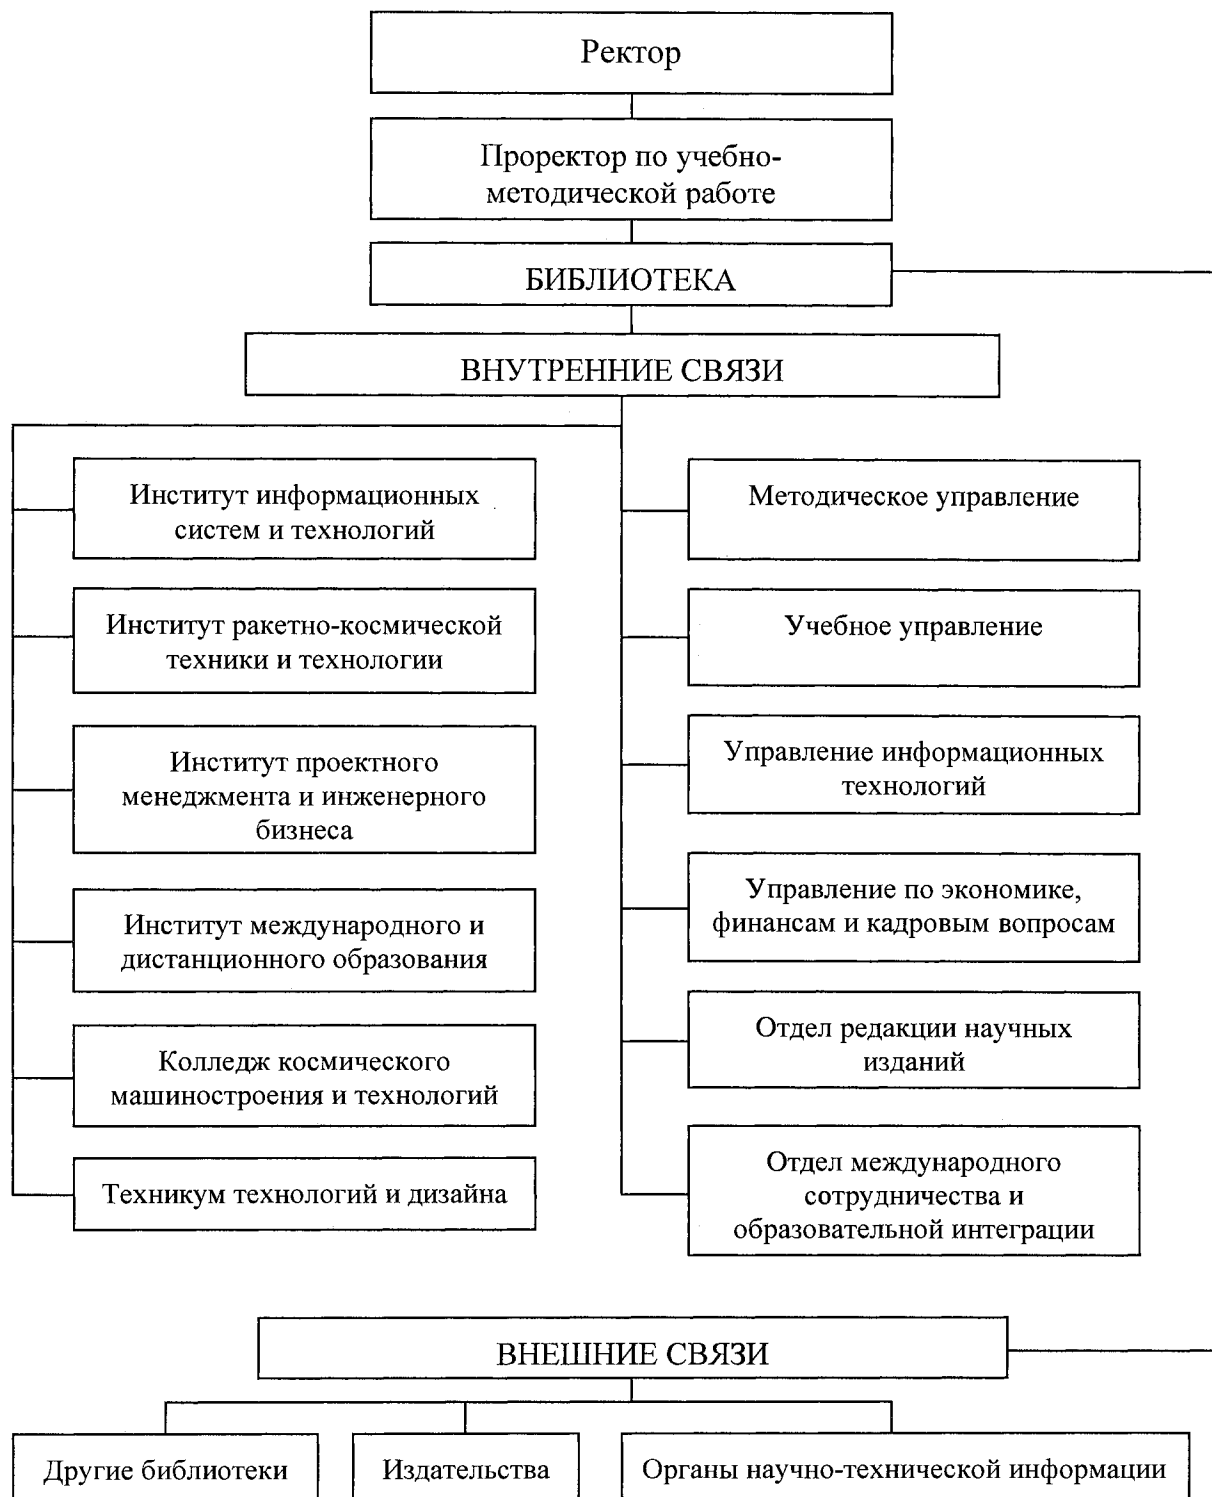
Ректор

Проректор по учебно-методической работе

БИБЛИОТЕКА

ВНУТРЕННИЕ СВЯЗИ

Институт информационных систем и технологий

Институт ракетно-космической техники и технологии

Институт проектного менеджмента и инженерного бизнеса

Институт международного и дистанционного образования

Колледж космического машиностроения и технологий

Техникум технологий и дизайна

Методическое управление

Учебное управление

Управление информационных технологий

Управление по экономике, финансам и кадровым вопросам

Отдел редакции научных изданий

Отдел международного сотрудничества и образовательной интеграции

ВНЕШНИЕ СВЯЗИ

Другие библиотеки

Издательства

Органы научно-технической информации